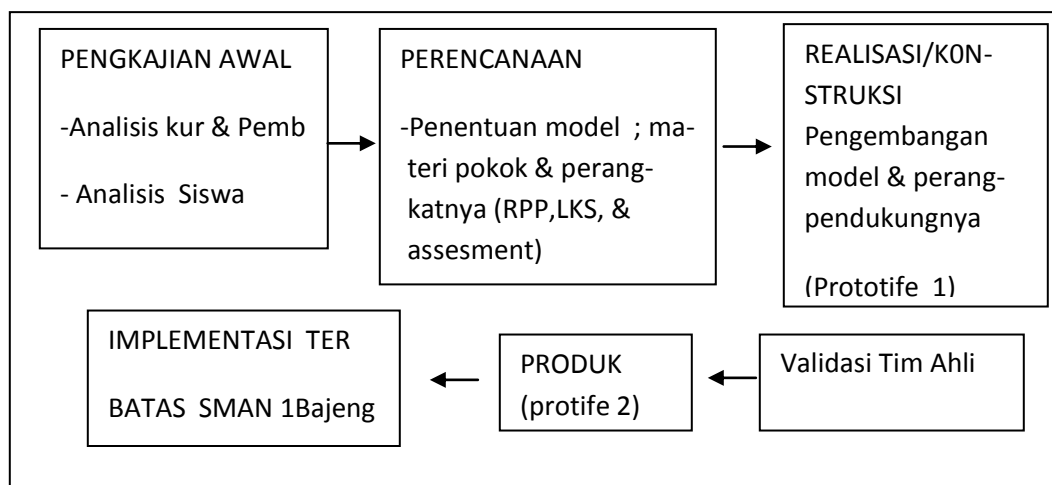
PENGKAJIAN AWAL

-Analisis kur & Pemb

- Analisis Siswa

PERENCANAAN

-Penentuan model ; materi pokok & perangkatnya (RPP,LKS, & assesment)

REALISASI/K0NSTRUKSI Pengembangan model & perangpendukungnya

(Prototife 1)

IMPLEMENTASI TER

BATAS SMAN 1Bajeng

PRODUK (protife 2)

Validasi Tim Ahli